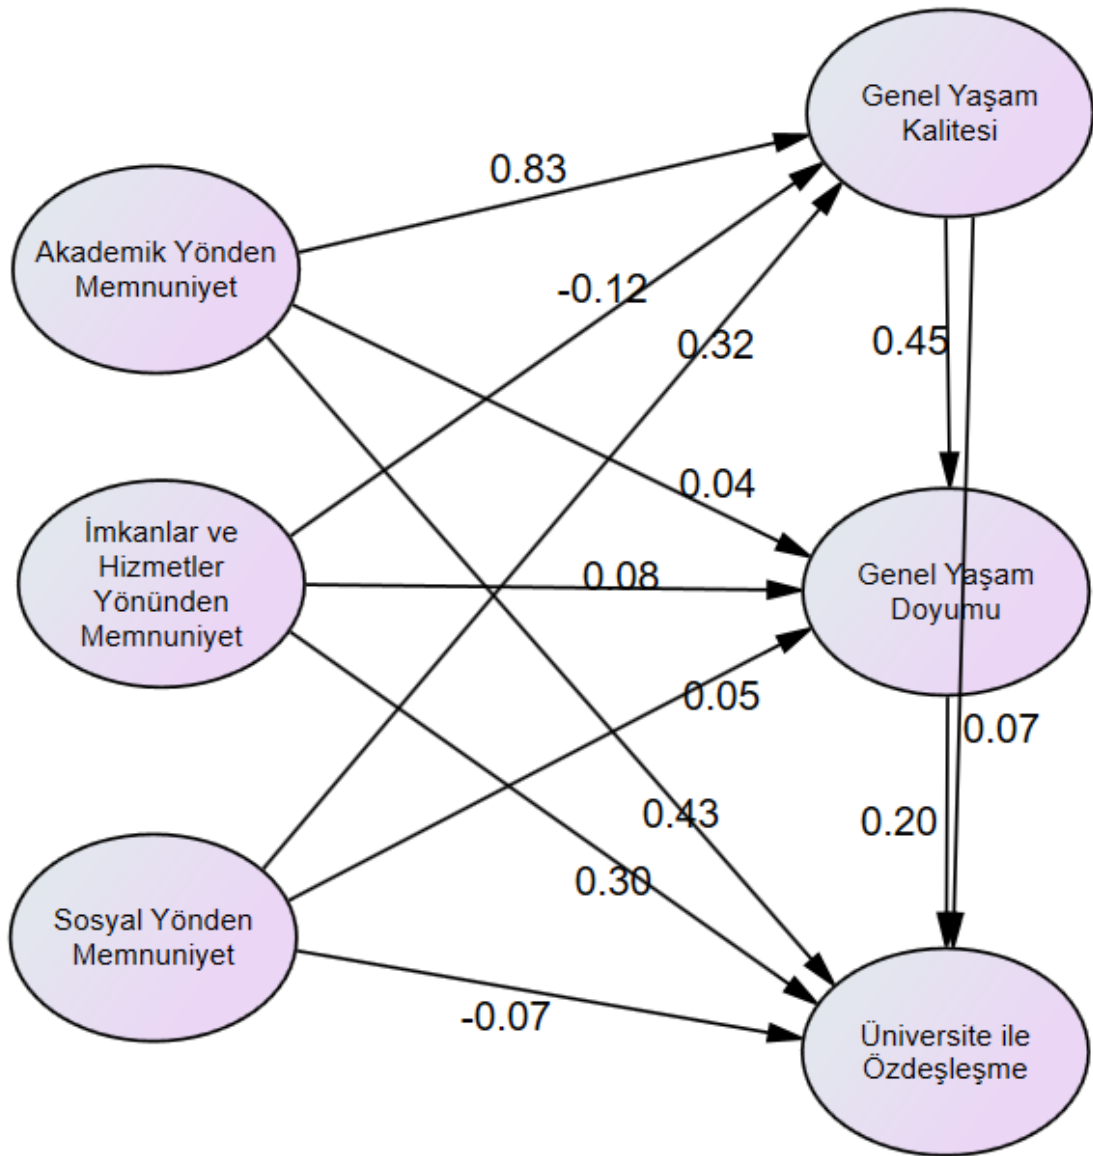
Genel Yaşam Kalitesi

0.83

Akademik Yönden Memnuniyet

-0.12

0.32

0.45

0.04

İmkanlar ve Hizmetler Yönünden Memnuniyet

0.08

Genel Yaşam Doyumu

0.05

0.07

0.43

0.20

0.30

Sosyal Yönden Memnuniyet

-0.07

Üniversite ile Özdeşleşme